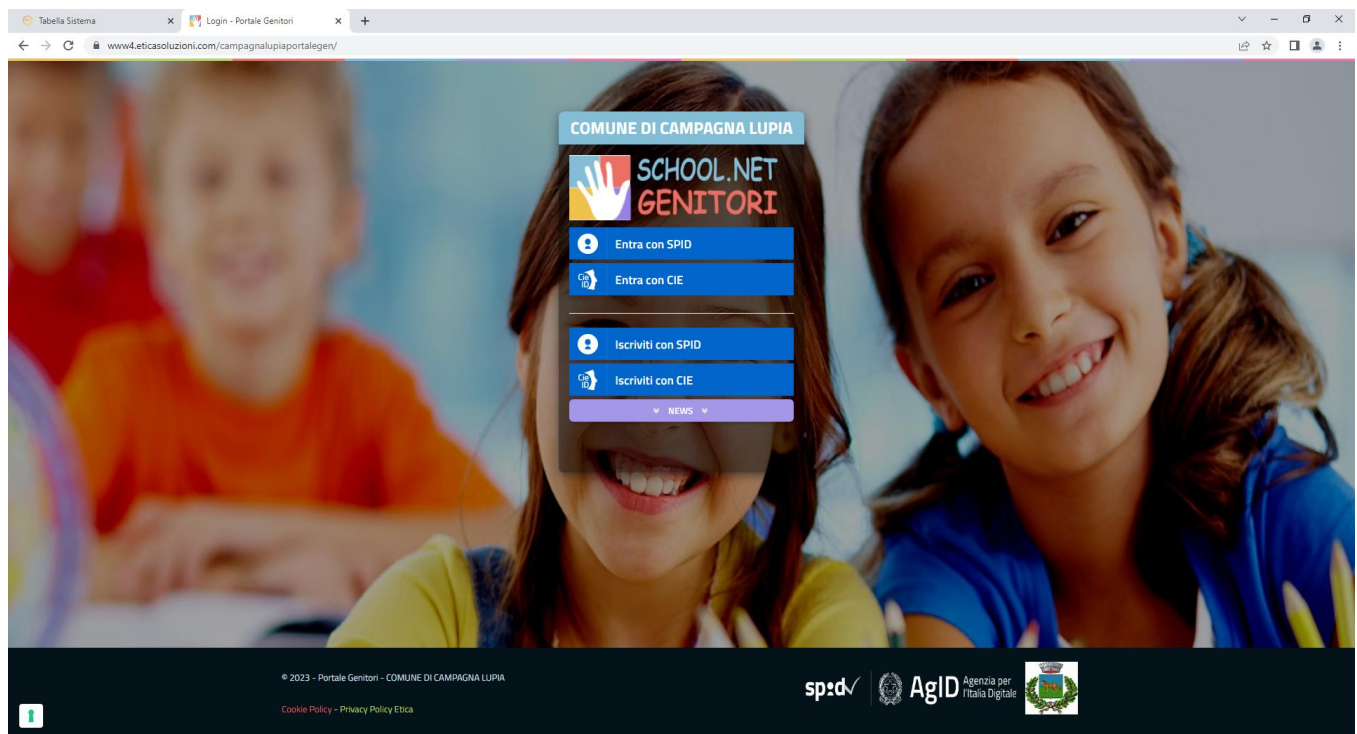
Tabella Sistema × Login - Portale Genitori × +

www4.eticasoluzioni.com/campagnalupiaportalegen/

COMUNE DI CAMPAGNA LUPIA

SCHOOL.NET GENITORI

Entra con SPID

Entra con CIE

Iscriviti con SPID

Iscriviti con CIE

NEWS

© 2023 - Portale Genitori - COMUNE DI CAMPAGNA LUPIA

Cookie Policy - Privacy Policy Etica

spid AgID Agenzia per l'Italia Digitale